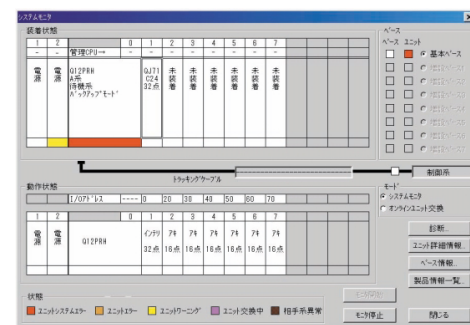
システムモニタ

装着状態

| 1 | 2 | 管理CPU→ | 0 | 1 | 2 | 3 | 4 | 5 | 6 | 7 |
|---|---|---|---|---|---|---|---|---|---|---|
| - | - | - | - | - | - | - | - | - | - | - |
| 電源 | 電源 | Q12PRH A系 待機系 バックアップモード | | QJ71 C24 32点 | 未装着 | 未装着 | 未装着 | 未装着 | 未装着 | 未装着 |

トラッキングケーブル

制御系

動作状態

| I/Oアドレス | ---- | 0 | 20 | 30 | 40 | 50 | 60 | 70 |
|---|---|---|---|---|---|---|---|---|

| 1 | 2 | | 0 | 1 | 2 | 3 | 4 | 5 | 6 | 7 |
|---|---|---|---|---|---|---|---|---|---|---|
| 電源 | 電源 | Q12PRH | | インテリ 32点 | アキ 16点 | アキ 16点 | アキ 16点 | アキ 16点 | アキ 16点 | アキ 16点 |

ベース
ベース ユニット
基本ベース
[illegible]
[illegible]
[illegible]
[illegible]
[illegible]
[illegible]
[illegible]

モード
システムモニタ
オンラインユニット交換

診断...
ユニット詳細情報...
ベース情報...
製品情報一覧...

状態
ユニットシステムエラー
ユニットエラー
ユニットワーニング
ユニット交換中
相手系異常

モニタ開始
モニタ停止
閉じる